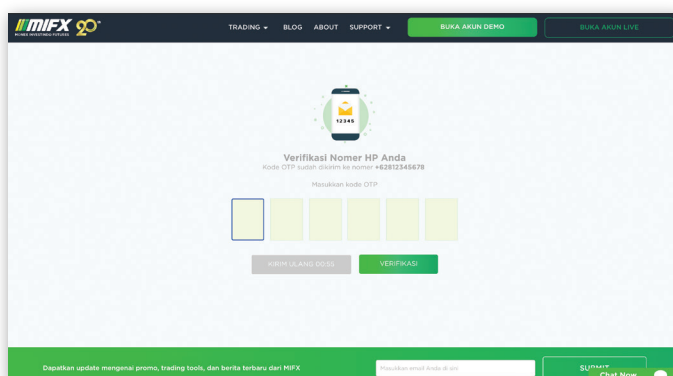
MIFX 20
MONEX INVESTINDO FUTURES

TRADING ▾ BLOG ABOUT SUPPORT ▾ BUKA AKUN DEMO BUKA AKUN LIVE

12345

Verifikasi Nomer HP Anda
Kode OTP sudah dikirim ke nomer +62812345678

Masukkan kode OTP

KIRIM ULANG 00:55 VERIFIKASI

Dapatkan update mengenai promo, trading tools, dan berita terbaru dari MIFX

Masukkan email Anda di sini

SUBMIT

Chat Now